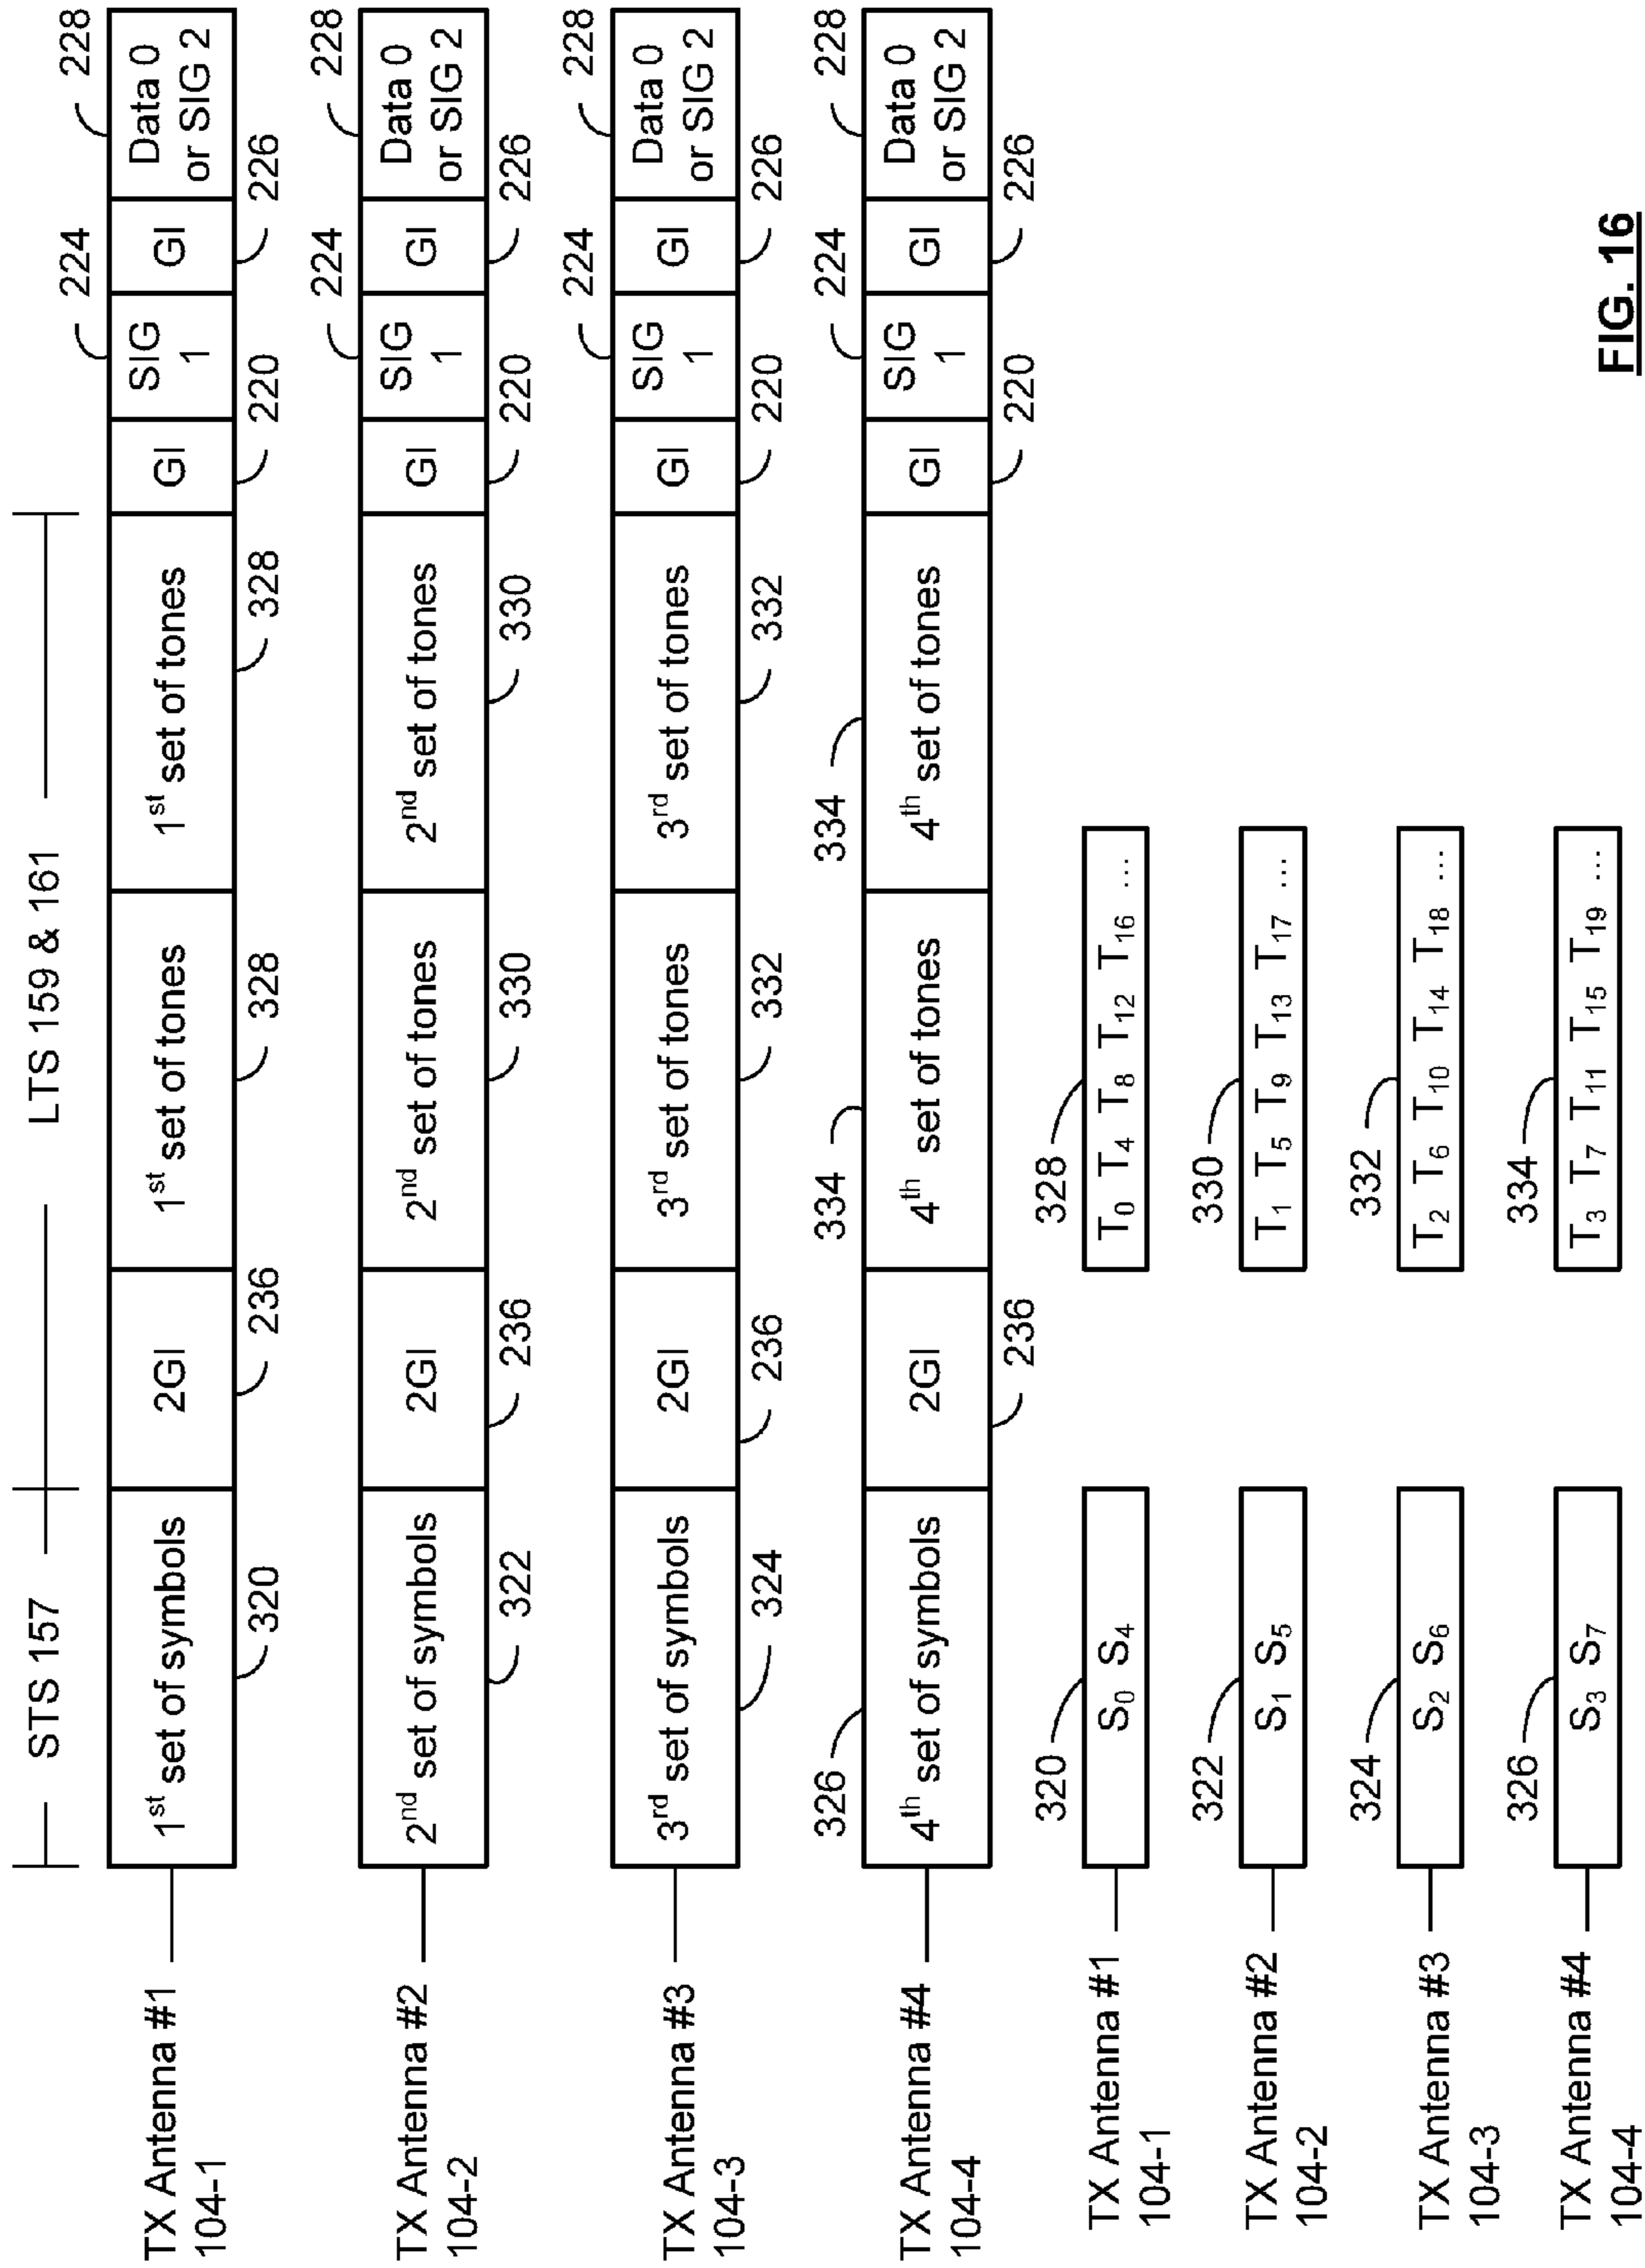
STS 157

LTS 159 & 161

TX Antenna #1 104-1

$1^{st}$ set of symbols

320

2GI

236

$1^{st}$ set of tones

328

$1^{st}$ set of tones

328

GI

220

SIG 1

224

GI

226

Data 0 or SIG 2

228

TX Antenna #2 104-2

$2^{nd}$ set of symbols

322

2GI

236

$2^{nd}$ set of tones

330

$2^{nd}$ set of tones

330

GI

220

SIG 1

224

GI

226

Data 0 or SIG 2

228

TX Antenna #3 104-3

$3^{rd}$ set of symbols

324

2GI

236

$3^{rd}$ set of tones

332

$3^{rd}$ set of tones

332

GI

220

SIG 1

224

GI

226

Data 0 or SIG 2

228

TX Antenna #4 104-4

326

$4^{th}$ set of symbols

2GI

236

334

$4^{th}$ set of tones

334

$4^{th}$ set of tones

GI

220

SIG 1

224

GI

226

Data 0 or SIG 2

228

TX Antenna #1 104-1

320

$S_0$ $S_4$

328

$T_0$ $T_4$ $T_8$ $T_{12}$ $T_{16}$ ...

TX Antenna #2 104-2

322

$S_1$ $S_5$

330

$T_1$ $T_5$ $T_9$ $T_{13}$ $T_{17}$ ...

TX Antenna #3 104-3

324

$S_2$ $S_6$

332

$T_2$ $T_6$ $T_{10}$ $T_{14}$ $T_{18}$ ...

TX Antenna #4 104-4

326

$S_3$ $S_7$

334

$T_3$ $T_7$ $T_{11}$ $T_{15}$ $T_{19}$ ...

FIG. 16